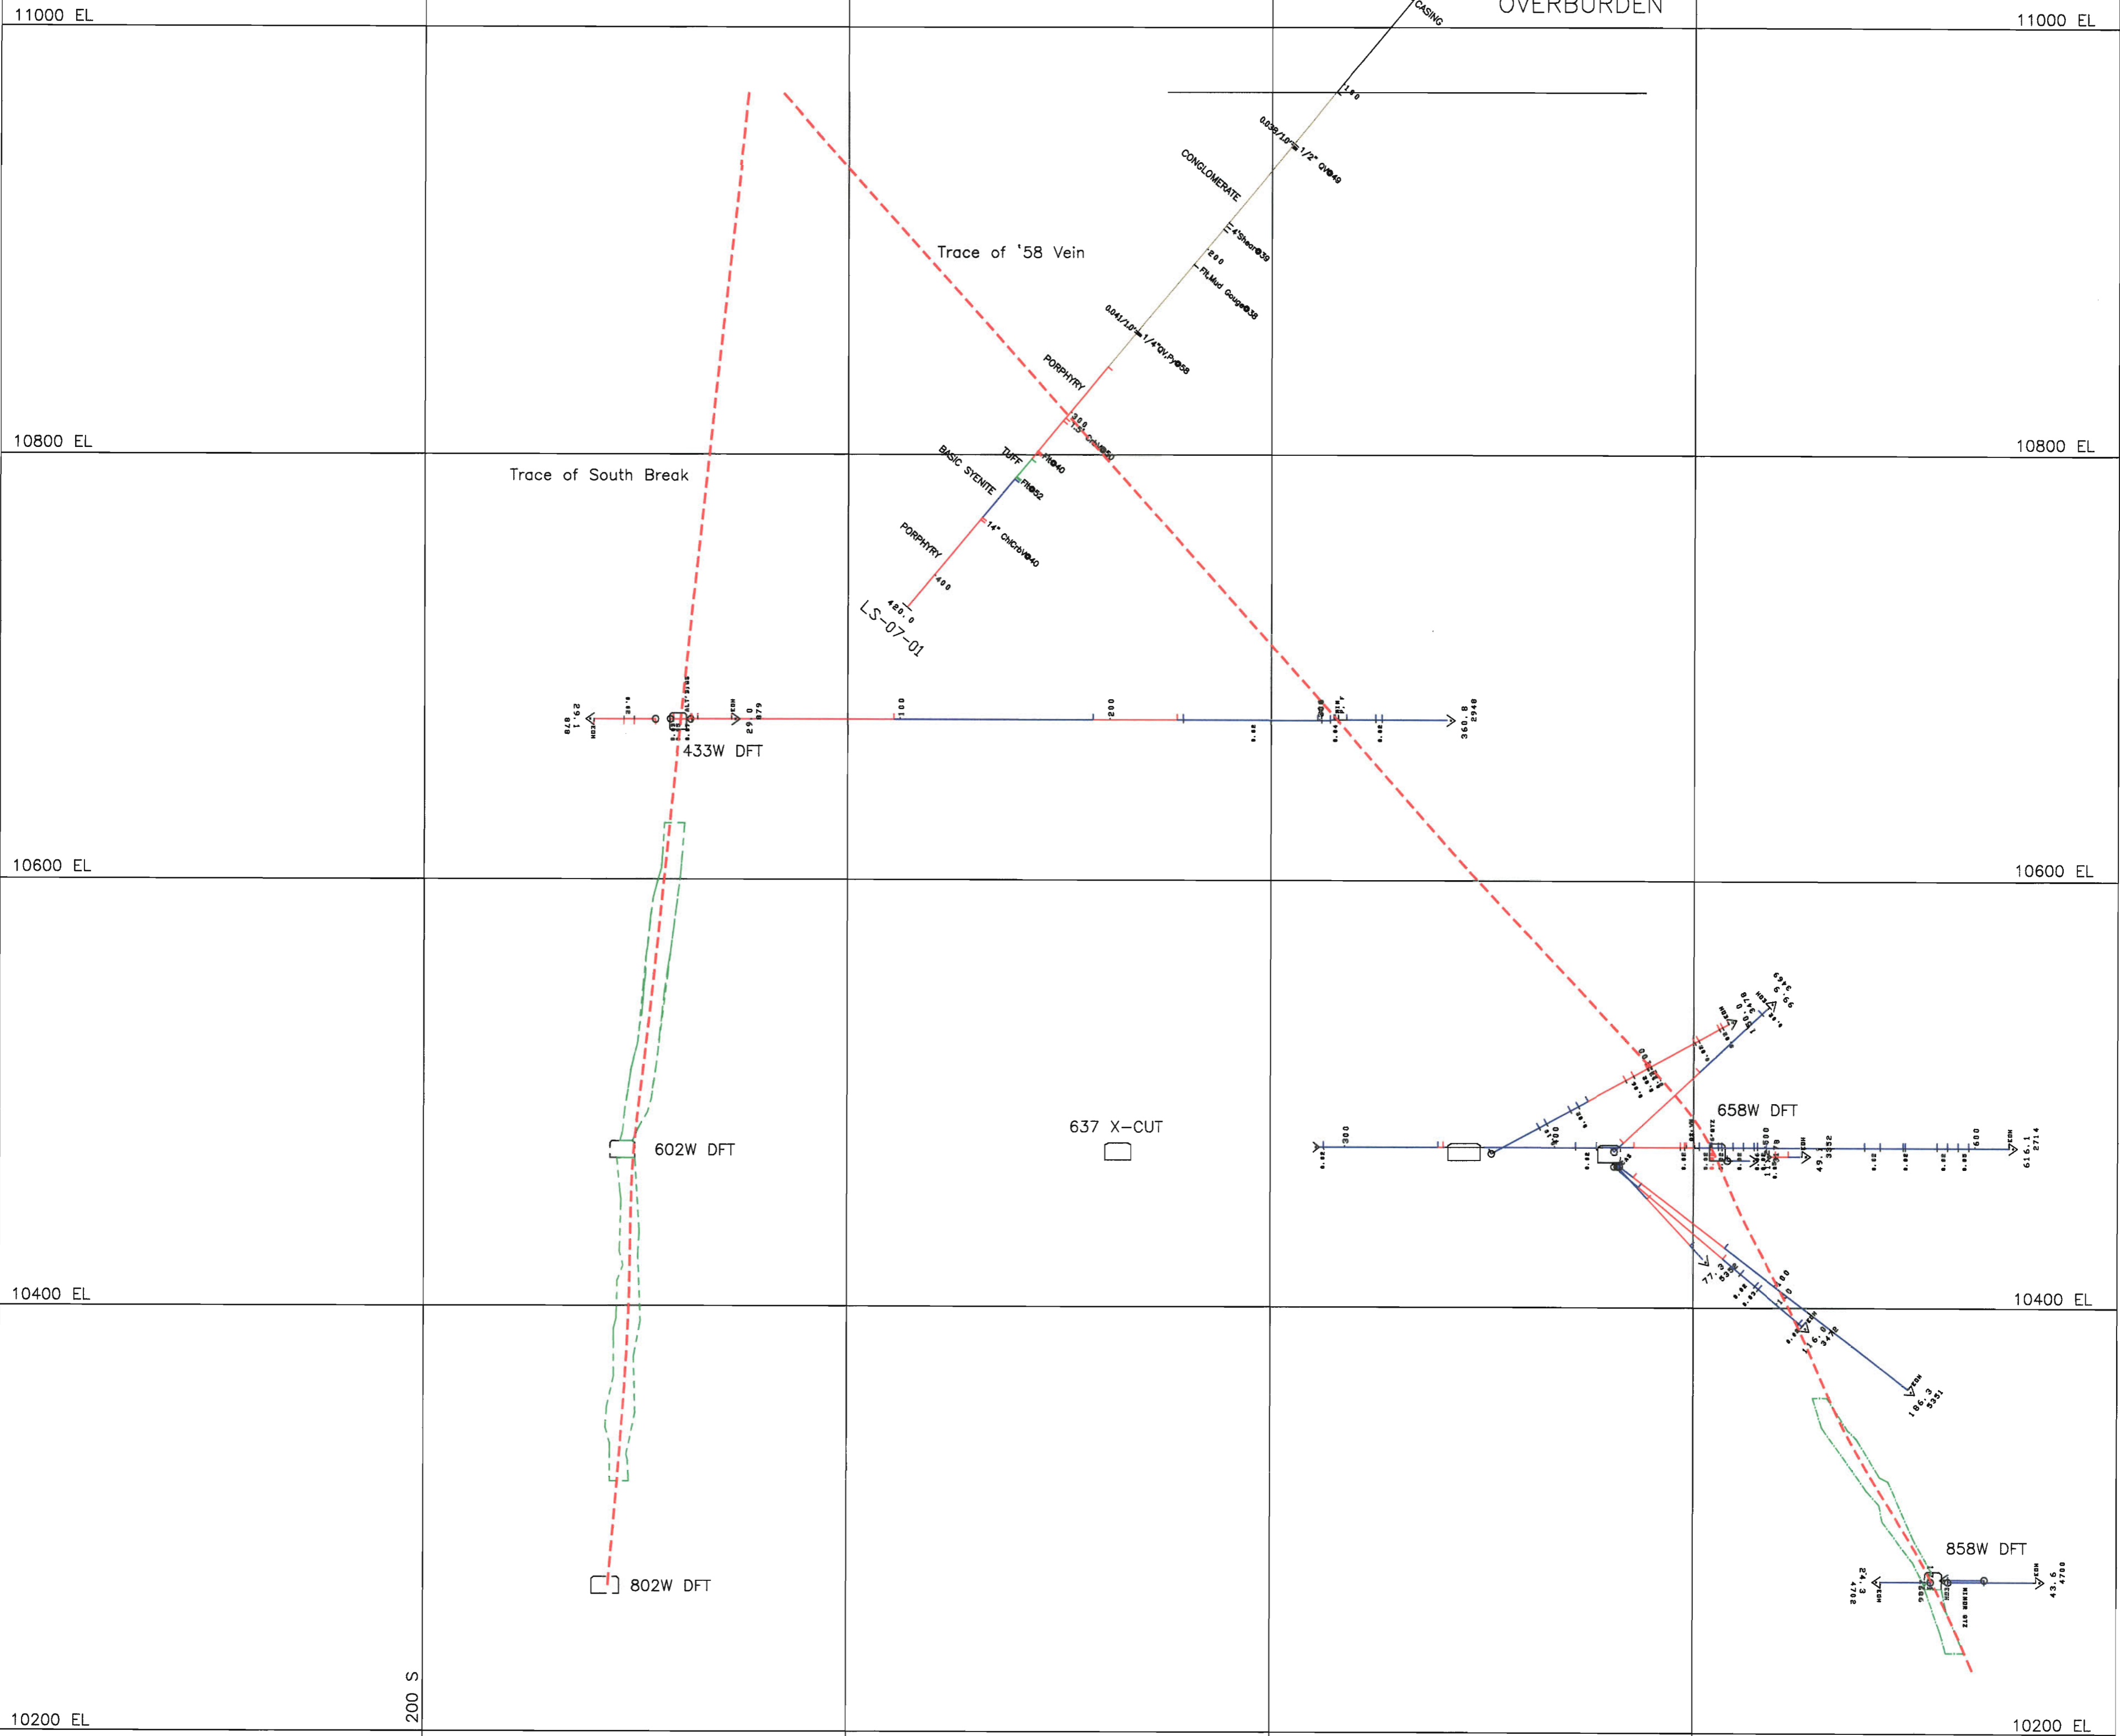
11000 EL
CASING
OVERBURDEN
11000 EL
150
0.036/1.0" 1/2" QV@40
CONGLOMERATE
4"Shear@39
200
Flt,Mud Gouge@38
Trace of '58 Vein
0.041/1.0" 1/4"QV,Py@58
PORPHYRY
300
10800 EL
10800 EL
TUFF
Flt@40
BASIC SYENITE
Flt@32
Trace of South Break
14" ChlCrbV@40
PORPHYRY
400
420.0
LS-07-01
433W DFT
100
200
360.8
2940
10600 EL
10600 EL
658W DFT
602W DFT
637 X-CUT
300
400
600
616.1
2714
77.3
186.3
3351
10400 EL
10400 EL
858W DFT
43.6
4700
802W DFT
200 S
10200 EL
10200 EL